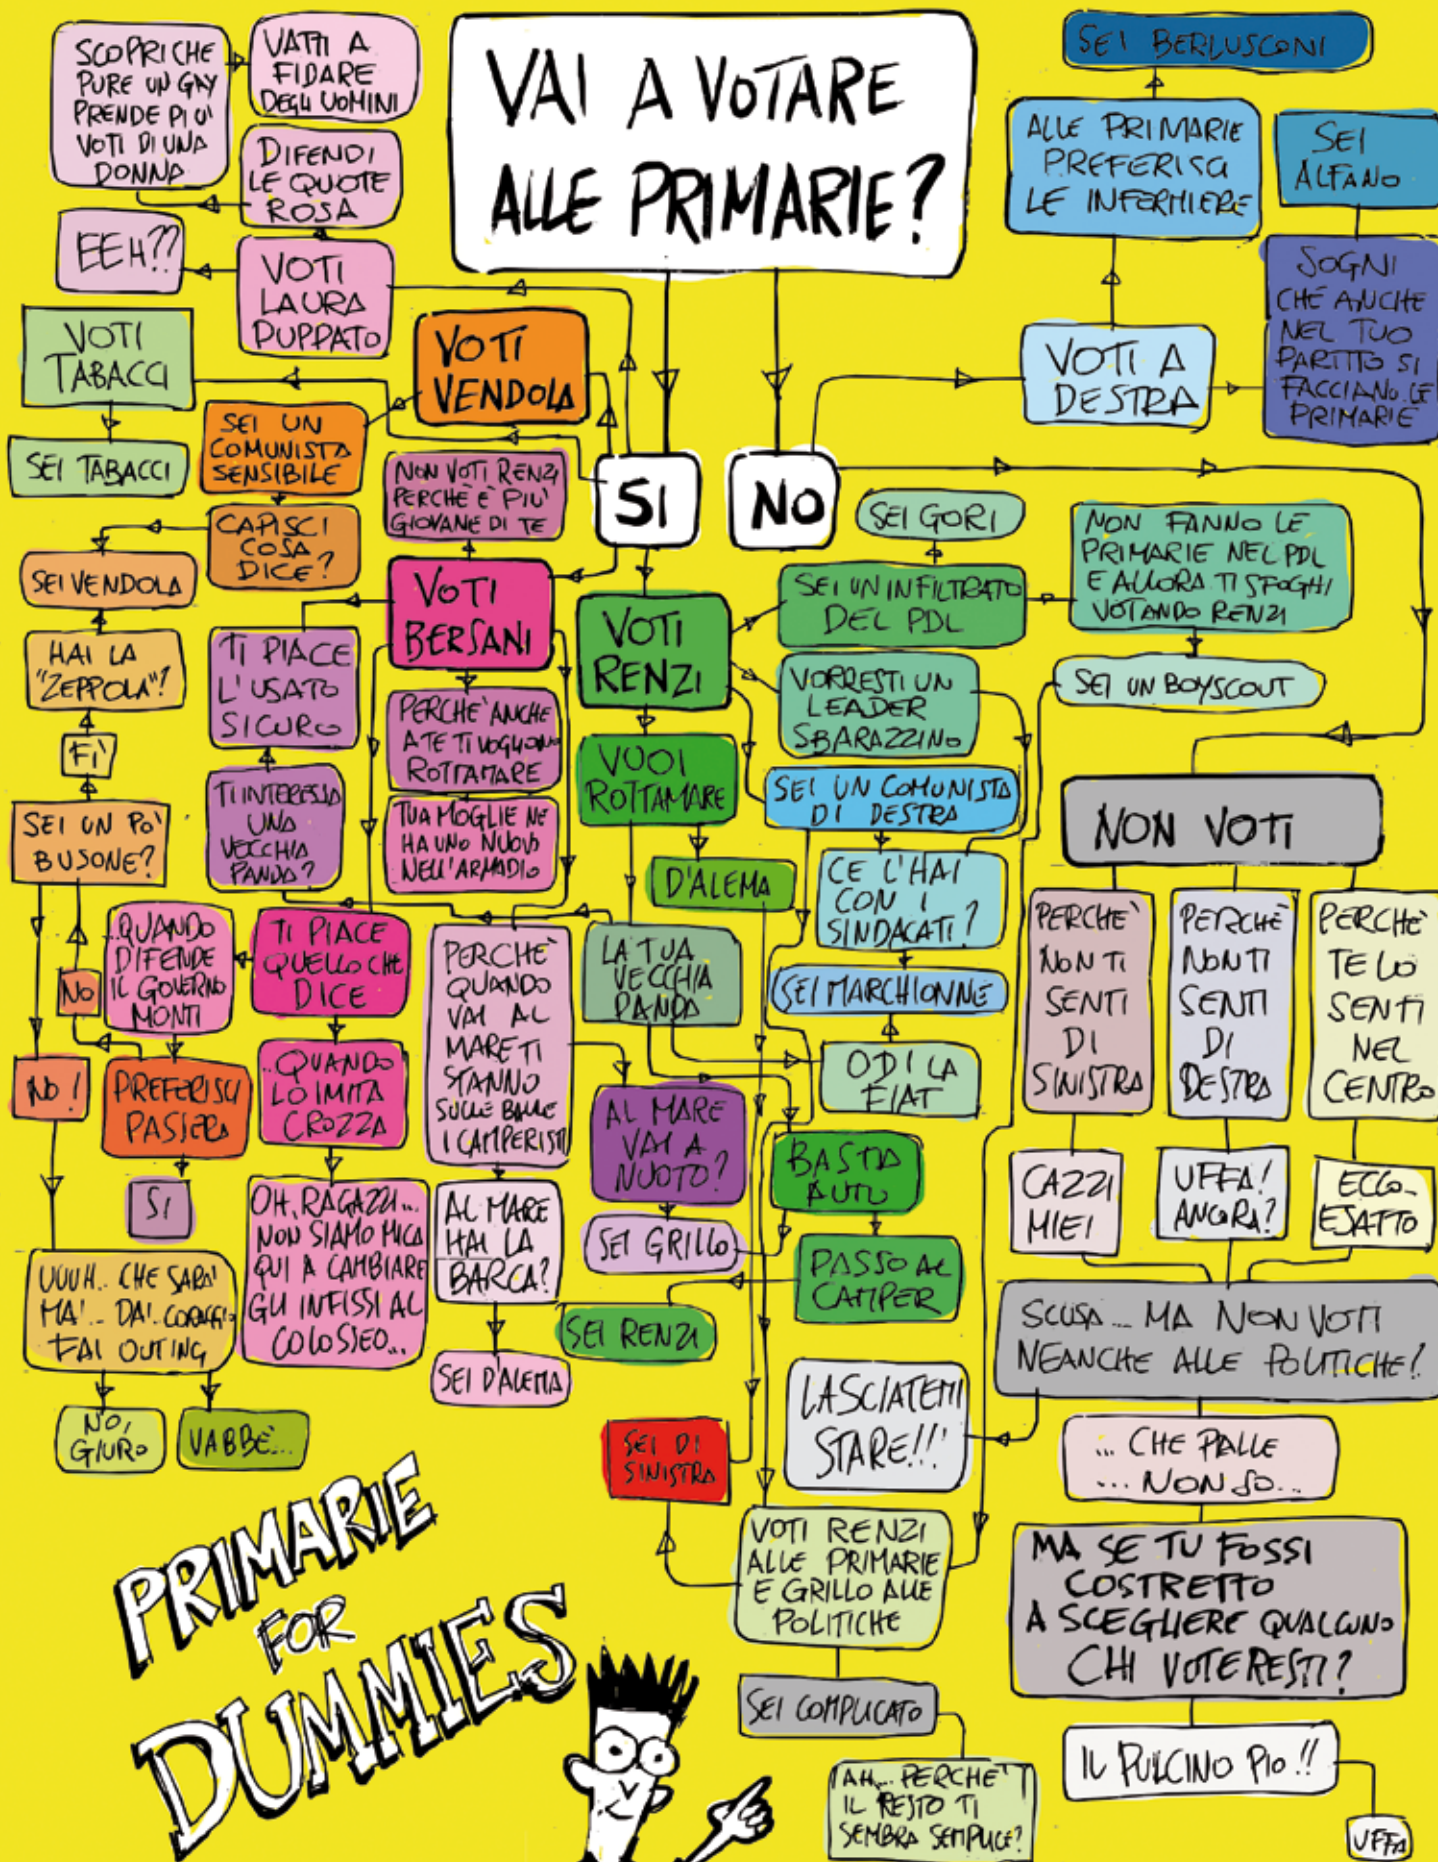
VAI A VOTARE ALLE PRIMARIE?

SI

NO

SCOPRI CHE PURE UN GAY PRENDE PIU' VOTI DI UNA DONNA

VATTI A FIDARE DEGLI UOMINI

DIFENDI LE QUOTE ROSA

EEH??

VOTI LAURA PUPPATO

VOTI TABACCI

SEI TABACCI

VOTI VENDOLA

SEI UN COMUNISTA SENSIBILE

CAPISCI COSA DICE?

SEI VENDOLA

HAI LA "ZEPPOLA"?

FI'

SEI UN PO' BUSONE?

NO

NO!

QUANDO DIFENDE IL GOVERNO MONTI

PREFERISCI PASIERA

SI

UUUH.. CHE SARA' MA'.. DAI CORAGGIO FAI OUTING

NO, GIURO

VABBE'...

NON VOTI RENZI PERCHE' E' PIU' GIOVANE DI TE

VOTI BERSANI

TI PIACE L'USATO SICURO

TI INTERESSA UNA VECCHIA PANDA?

PERCHE' ANCHE A TE TI VOGLIONO ROTTAMARE

TUA MOGLIE NE HA UNO NUOVO NELL'ARMADIO

TI PIACE QUELLO CHE DICE

QUANDO LO IMITA CROZZA

OH, RAGAZZI... NON SIAMO MICA QUI A CAMBIARE GLI INFISSI AL COLOSSEO..

PERCHE' QUANDO VAI AL MARE TI STANNO SULLE BALLE I CAMPERISTI

AL MARE HAI LA BARCA?

SEI D'ALEMA

VOTI RENZI

VUOI ROTTAMARE

D'ALEMA

LA TUA VECCHIA PANDA

AL MARE VAI A NUOTO?

SEI GRILLO

SEI RENZI

SEI DI SINISTRA

SEI UN INFILTRATO DEL PDL

SEI GORI

VORRESTI UN LEADER SBARAZZINO

SEI UN COMUNISTA DI DESTRA

CE L'HAI CON I SINDACATI?

SEI MARCHIONNE

ODI LA FIAT

BASTA AUTO

PASSO AL CAMPER

LASCIATEMI STARE!!!

VOTI RENZI ALLE PRIMARIE E GRILLO ALLE POLITICHE

SEI COMPLICATO

AH... PERCHE' IL RESTO TI SEMBRA SEMPLICE?

SEI BERLUSCONI

ALLE PRIMARIE PREFERISCI LE INFERMIERE

SEI ALFANO

SOGNI CHE ANCHE NEL TUO PARTITO SI FACCIANO LE PRIMARIE

VOTI A DESTRA

NON FANNO LE PRIMARIE NEL PDL E ALLORA TI SFOGHI VOTANDO RENZI

SEI UN BOYSCOUT

NON VOTI

PERCHE' NON TI SENTI DI SINISTRA

PERCHE' NON TI SENTI DI DESTRA

PERCHE' TE LO SENTI NEL CENTRO

CAZZI MIEI

UFFA! ANCORA?

ECCO, ESATTO

SCUSA... MA NON VOTI NEANCHE ALLE POLITICHE!

... CHE PALLE ... NON SO..

MA SE TU FOSSI COSTRETTO A SCEGLIERE QUALCUNO CHI VOTERESTI?

IL PULCINO PIO!!

UFFA

PRIMARIE FOR DUMMIES